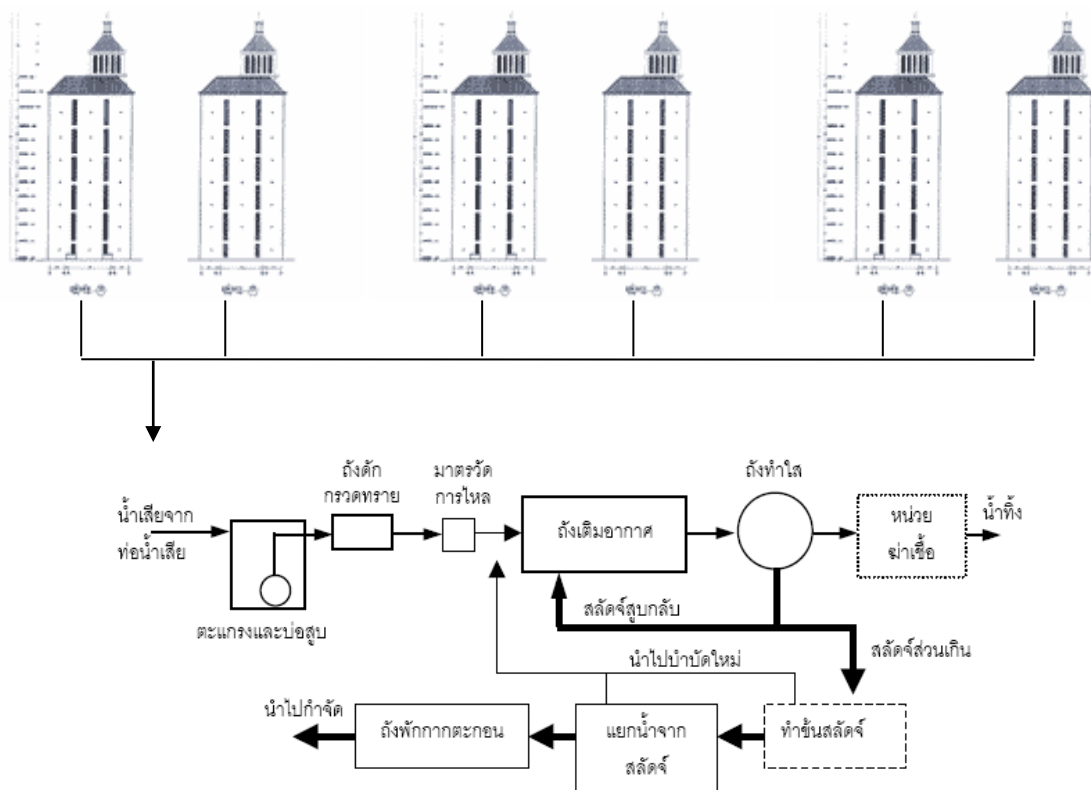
น้ำเสียจาก ท่อน้ำเสีย

ตะแกรงและบ่อสูบ

ถังดัก กรวดทราย

มาตรวัด การไหล

ถังเติมอากาศ

ถังทำใส

หน่วย ฆ่าเชื้อ

น้ำทิ้ง

สลัดจ์สูบกลับ

สลัดจ์ส่วนเกิน

นำไปบำบัดใหม่

นำไปกำจัด

ถังพักกากตะกอน

แยกน้ำจาก สลัดจ์

ทำข้นสลัดจ์